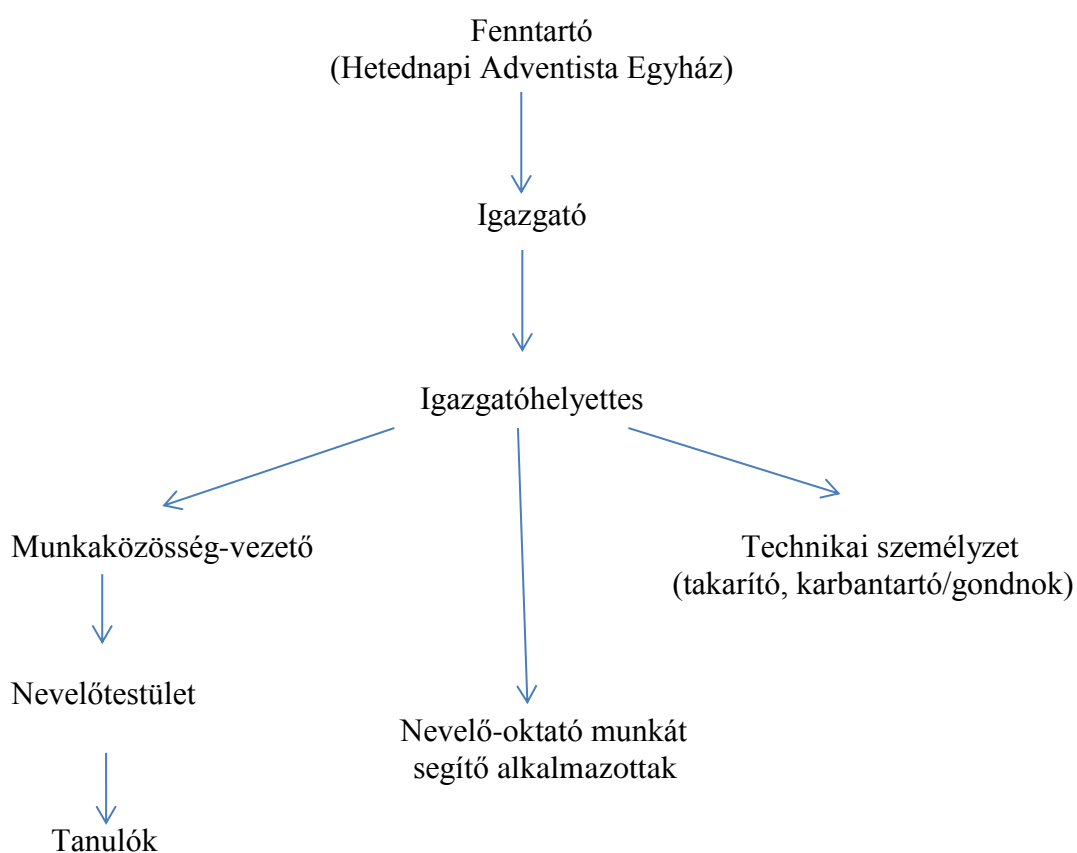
Fenntartó
(Hetednapi Adventista Egyház)

Igazgató

Igazgatóhelyettes

Munkaközösség-vezető

Technikai személyzet
(takarító, karbantartó/gondnok)

Nevelőtestület

Nevelő-oktató munkát segítő alkalmazottak

Tanulók